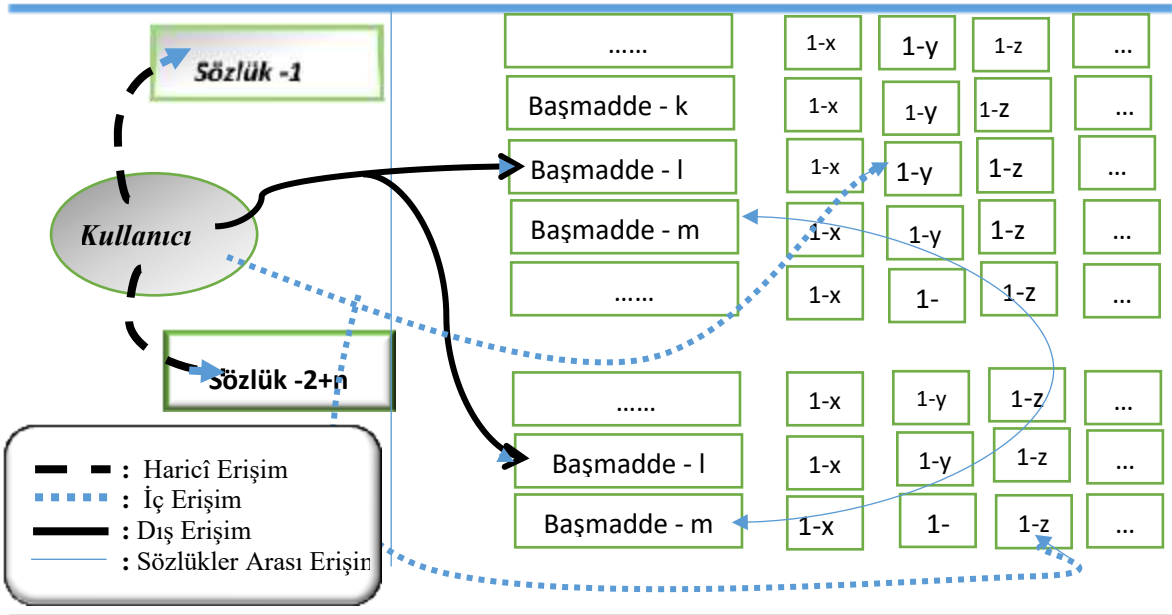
Sözlük -1

Kullanıcı

Sözlük -2+n

: Haricî Erişim
: İç Erişim
: Dış Erişim
: Sözlükler Arası Erişim

| ...... | 1-x | 1-y | 1-z | ... |
|---|---|---|---|---|
| Başmadde - k | 1-x | 1-y | 1-z | ... |
| Başmadde - l | 1-x | 1-y | 1-z | ... |
| Başmadde - m | 1-x | 1-y | 1-z | ... |
| ...... | 1-x | 1- | 1-z | ... |

| ...... | 1-x | 1-y | 1-z | ... |
|---|---|---|---|---|
| Başmadde - l | 1-x | 1-y | 1-z | ... |
| Başmadde - m | 1-x | 1- | 1-z | ... |